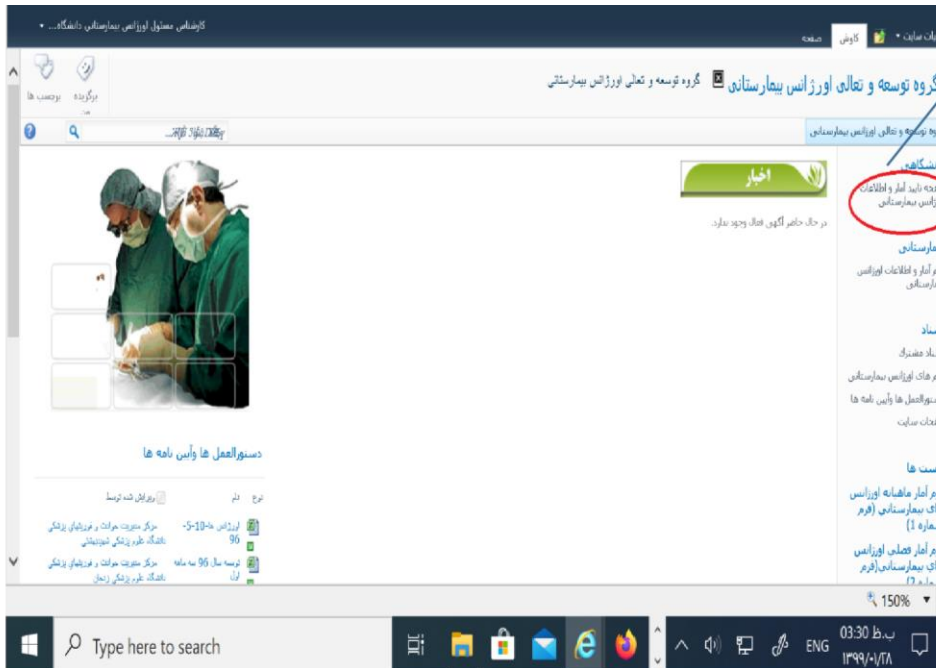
کارشناس مسئول اورژانس بیمارستانی دانشگاه... ▾

ات سایت ▾ کاوش صفحه

گروه توسعه و تعالی اورژانس بیمارستانی گروه توسعه و تعالی اورژانس بیمارستانی

برگزیده برچسب ها

جستجو در این سایت

گروه توسعه و تعالی اورژانس بیمارستانی

دانشگاهی
صفحه تایید آمار و اطلاعات اورژانس بیمارستانی

اخبار

در حال حاضر آگهی فعال وجود ندارد.

بیمارستانی
آمار و اطلاعات اورژانس بیمارستانی

اسناد
اسناد مشترک
فرم های اورژانس بیمارستانی
دستورالعمل ها وآیین نامه ها
صفحات سایت

دستورالعمل ها وآیین نامه ها

نوع نام ویرایش شده توسط

اورژانس ها-10-5-96 مرکز مدیریت حوادث و فوریتهای پزشکی دانشگاه علوم پزشکی شهیدبهشتی

توسعه سال 96 به ماه اول مرکز مدیریت حوادث و فوریتهای پزشکی دانشگاه علوم پزشکی زنجان

لیست ها
فرم آمار ماهیانه اورژانس های بیمارستانی (فرم شماره 1)
فرم آمار فصلی اورژانس های بیمارستانی(فرم شماره 2)

150% ▾

Type here to search

ENG 03:30 ب.ظ ۱۳۹۹/۰۱/۲۸